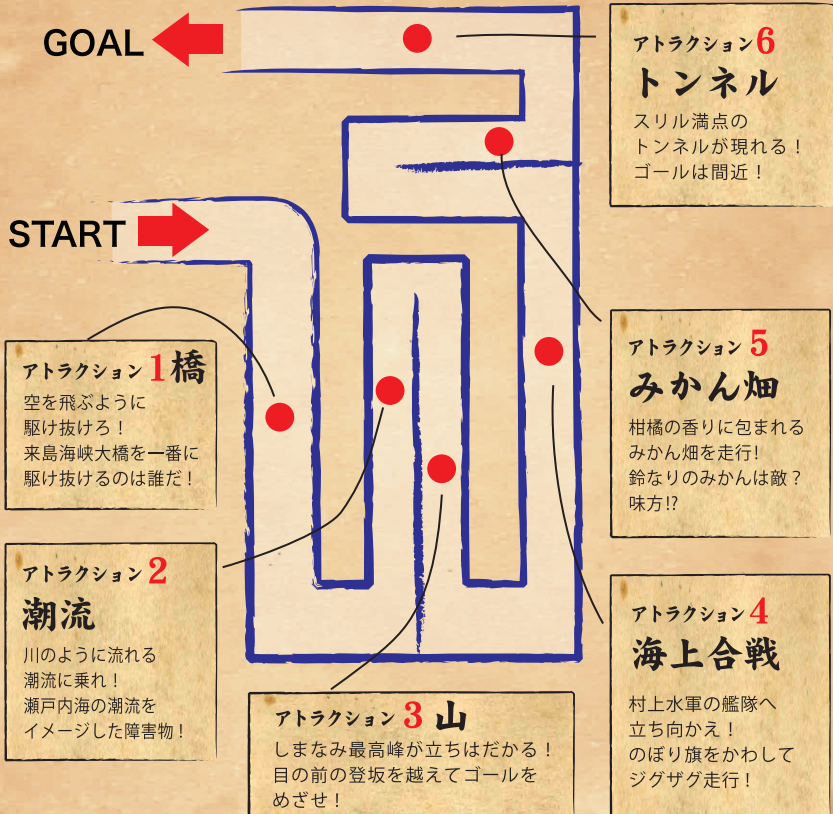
GOAL

START

アトラクション6
トンネル
スリル満点の
トンネルが現れる！
ゴールは間近！

アトラクション1橋
空を飛ぶように
駆け抜けろ！
来島海峡大橋を一番に
駆け抜けるのは誰だ！

アトラクション5
みかん畑
柑橘の香りに包まれる
みかん畑を走行!
鈴なりのみかんは敵？
味方!?

アトラクション2
潮流
川のように流れる
潮流に乗れ！
瀬戸内海の潮流を
イメージした障害物！

アトラクション4
海上合戦
村上水軍の艦隊へ
立ち向かえ！
のぼり旗をかわして
ジグザグ走行！

アトラクション3山
しまなみ最高峰が立ちはだかる！
目の前の登坂を越えてゴールを
めざせ！